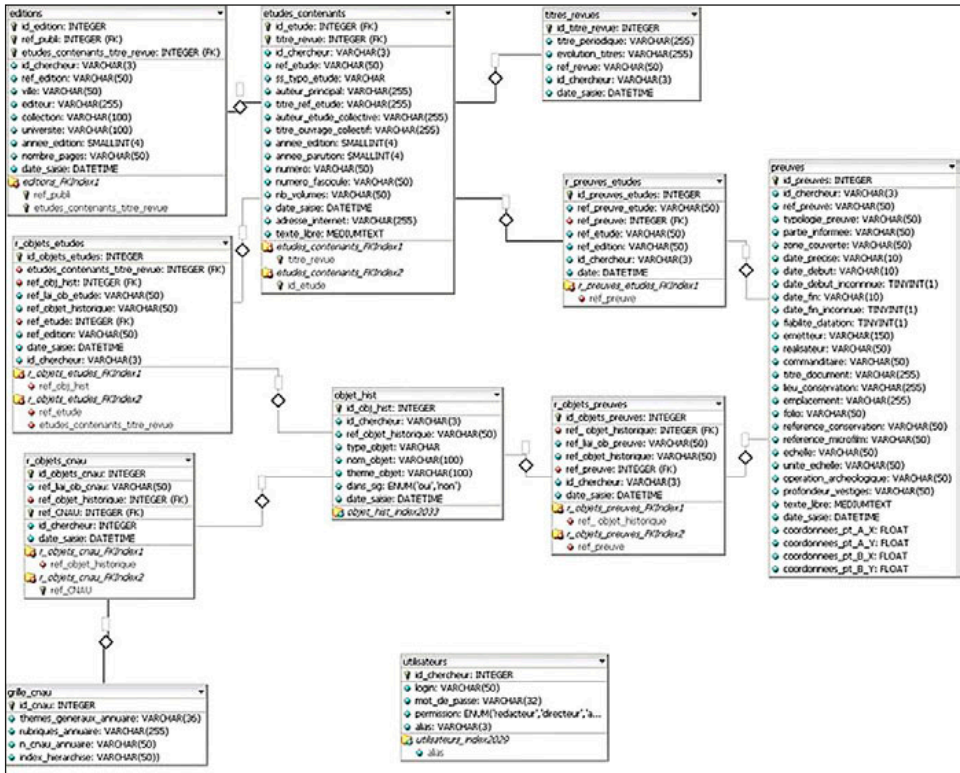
editions
id_edition: INTEGER
ref_publi: INTEGER (FK)
etudes_contenants_titre_revue: INTEGER (FK)
id_chercheur: VARCHAR(3)
ref_edition: VARCHAR(50)
ville: VARCHAR(50)
editeur: VARCHAR(255)
collection: VARCHAR(100)
unversite: VARCHAR(100)
annee_edition: SMALLINT(4)
nombre_pages: VARCHAR(50)
date_sasie: DATETIME
editions_FKIndex1
ref_publi
etudes_contenants_titre_revue

etudes_contenants
id_etude: INTEGER (FK)
titre_revue: INTEGER (FK)
id_chercheur: VARCHAR(3)
ref_etude: VARCHAR(50)
ss_typo_etude: VARCHAR
auteur_principal: VARCHAR(255)
titre_ref_etude: VARCHAR(255)
auteur_etude_collective: VARCHAR(255)
titre_ouvrage_collectif: VARCHAR(255)
annee_edition: SMALLINT(4)
annee_parution: SMALLINT(4)
numero: VARCHAR(50)
numero_fascicule: VARCHAR(50)
nb_volumes: VARCHAR(50)
date_sasie: DATETIME
adresse_internet: VARCHAR(255)
texte_libre: MEDIUMTEXT
etudes_contenants_FKIndex1
titre_revue
etudes_contenants_FKIndex2
id_etude

titres_revues
id_titre_revue: INTEGER
titre_periodique: VARCHAR(255)
evolution_titres: VARCHAR(255)
ref_revue: VARCHAR(50)
id_chercheur: VARCHAR(3)
date_sasie: DATETIME

r_preuves_etudes
id_preuves_etudes: INTEGER
ref_preuve_etude: VARCHAR(50)
ref_preuve: INTEGER (FK)
ref_etude: VARCHAR(50)
ref_edition: VARCHAR(50)
id_chercheur: VARCHAR(3)
date: DATETIME
r_preuves_etudes_FKIndex1
ref_preuve

preuves
id_preuves: INTEGER
id_chercheur: VARCHAR(3)
ref_preuve: VARCHAR(50)
typologie_preuve: VARCHAR(50)
partie_informee: VARCHAR(50)
zone_couverte: VARCHAR(50)
date_precise: VARCHAR(10)
date_debut: VARCHAR(10)
date_debut_inconnnue: TINYINT(1)
date_fin: VARCHAR(10)
date_fin_inconnue: TINYINT(1)
fiabilite_datation: TINYINT(1)
emetteur: VARCHAR(150)
realisateur: VARCHAR(50)
commanditaire: VARCHAR(50)
titre_document: VARCHAR(255)
lieu_conservation: VARCHAR(255)
emplacement: VARCHAR(255)
folio: VARCHAR(50)
reference_conservation: VARCHAR(50)
reference_microfilm: VARCHAR(50)
echelle: VARCHAR(50)
unite_echelle: VARCHAR(50)
operation_archeologique: VARCHAR(50)
profondeur_vestiges: VARCHAR(50)
texte_libre: MEDIUMTEXT
date_sasie: DATETIME
coordonnees_pt_A_X: FLOAT
coordonnees_pt_A_Y: FLOAT
coordonnees_pt_B_X: FLOAT
coordonnees_pt_B_Y: FLOAT

r_objets_etudes
id_objets_etudes: INTEGER
etudes_contenants_titre_revue: INTEGER (FK)
ref_obj_hist: INTEGER (FK)
ref_lai_ob_etude: VARCHAR(50)
ref_objet_historique: VARCHAR(50)
ref_etude: INTEGER (FK)
ref_edition: VARCHAR(50)
date_sasie: DATETIME
id_chercheur: VARCHAR(3)
r_objets_etudes_FKIndex1
ref_obj_hist
r_objets_etudes_FKIndex2
ref_etude
etudes_contenants_titre_revue

objet_hist
id_obj_hist: INTEGER
id_chercheur: VARCHAR(3)
ref_objet_historique: VARCHAR(50)
type_objet: VARCHAR
nom_objet: VARCHAR(100)
theme_objet: VARCHAR(100)
dans_sig: ENUM('oui','non')
date_sasie: DATETIME
objet_hist_index2033

r_objets_preuves
id_objets_preuves: INTEGER
ref_objet_historique: INTEGER (FK)
ref_lai_ob_preuve: VARCHAR(50)
ref_objet_historique: VARCHAR(50)
ref_preuve: INTEGER (FK)
id_chercheur: VARCHAR(3)
date_sasie: DATETIME
r_objets_preuves_FKIndex1
ref_objet_historique
r_objets_preuves_FKIndex2
ref_preuve

r_objets_cnau
id_objets_cnau: INTEGER
ref_lai_ob_cnau: VARCHAR(50)
ref_objet_historique: INTEGER (FK)
ref_CNAU: INTEGER (FK)
id_chercheur: INTEGER
date_sasie: DATETIME
r_objets_cnau_FKIndex1
ref_objet_historique
r_objets_cnau_FKIndex2
ref_CNAU

grille_cnau
id_cnau: INTEGER
themes_generaux_annuaire: VARCHAR(36)
rubriques_annuaire: VARCHAR(255)
n_cnau_annuaire: VARCHAR(50)
index_hierarchise: VARCHAR(50))

utilisateurs
id_chercheur: INTEGER
login: VARCHAR(50)
mot_de_passe: VARCHAR(32)
permission: ENUM('redacteur','directeur','a...
alias: VARCHAR(3)
utilisateurs_index2029
alias